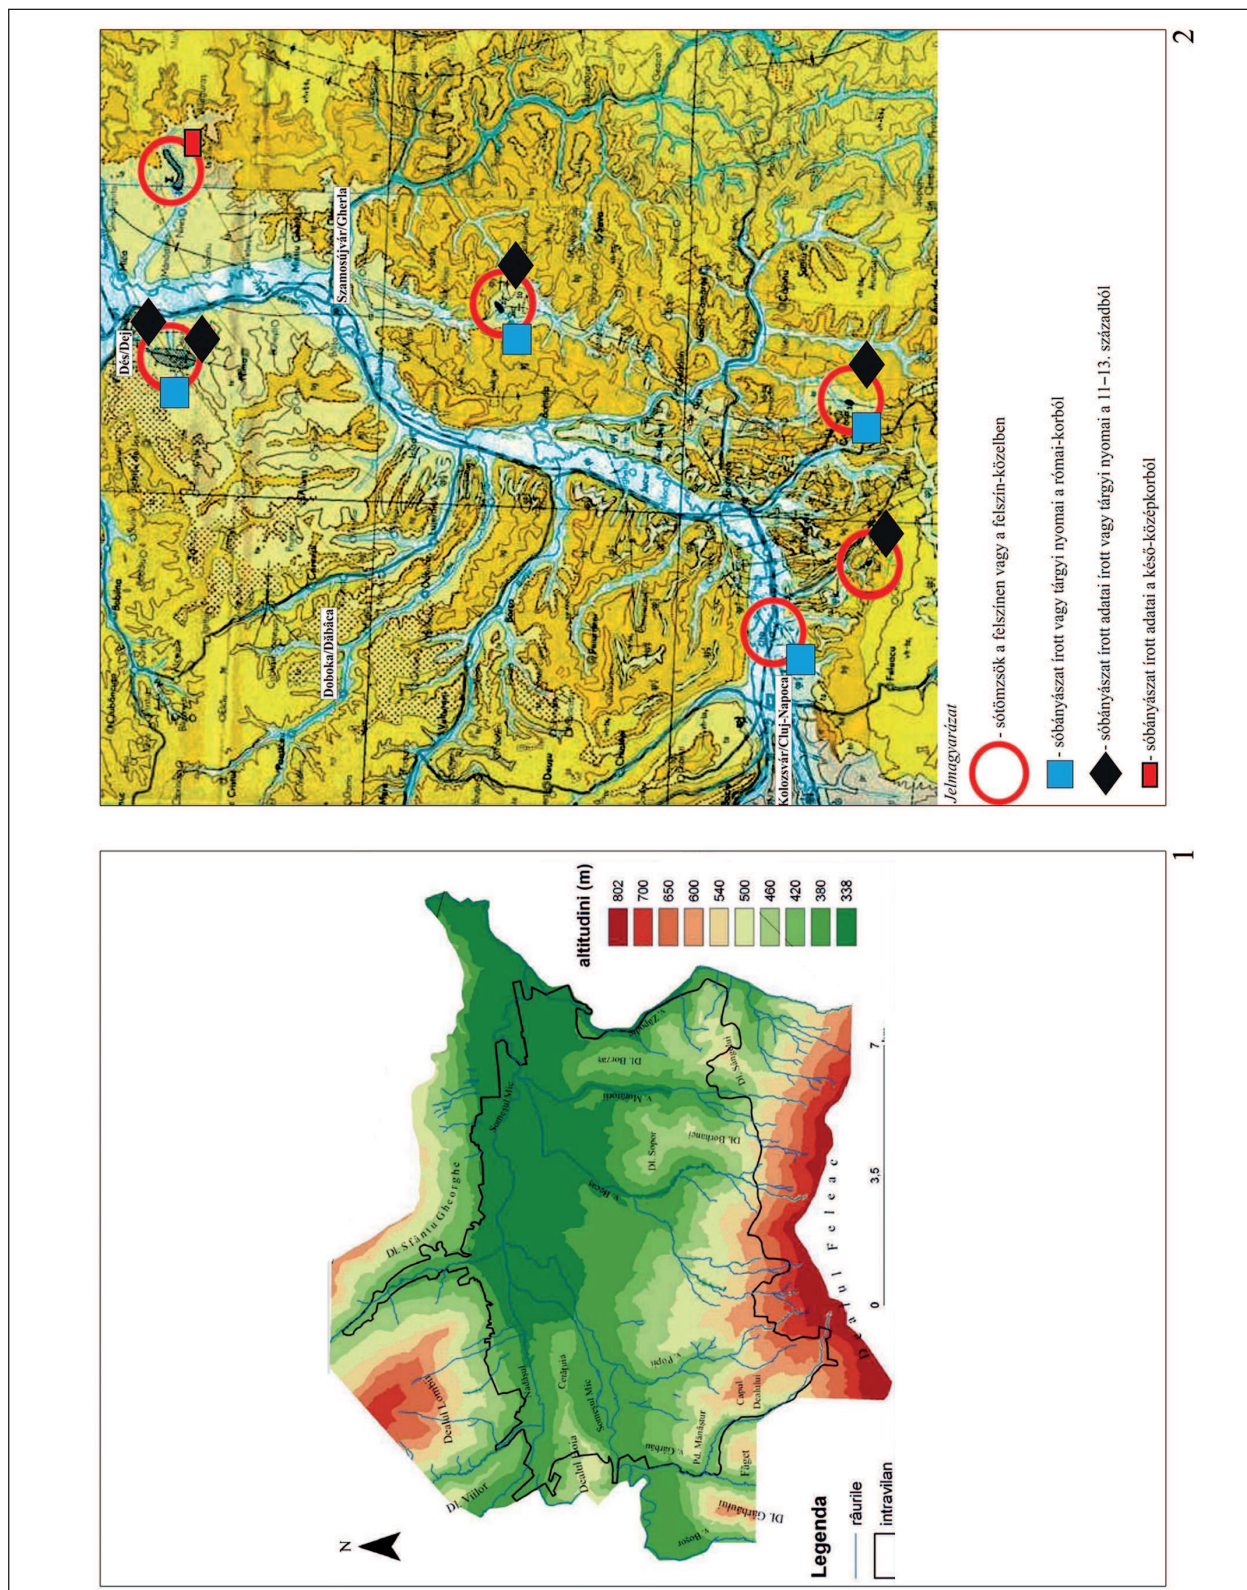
Dés/Dej

Szamosújvár/Gherla

Doboka/Dăbâca

Kolozsvár/Cluj-Napoca

Jelmagyarázat

- sótömzsök a felszínen vagy a felszín-közelben

- sóbányászat írott vagy tárgyi nyomai a római-korból

- sóbányászat írott adatai írott vagy tárgyi nyomai a 11–13. századból

- sóbányászat írott adatai a késő-középkorból

2

Legenda

râurile

intravilan

N

altitudini (m)

802
700
650
600
540
500
460
420
380
338

0
3,5
7

Dealul Feleac

Dl. Sfântu Gheorghe

Dl. Villor

Dealul Lomb

Nadăşel

Cetăţuia

Dealul Hoia

Someşul Mic

Someşul Mic

V. Gârbău

Pd. Mănăşturi

Făget

Dl. Gârbăului

V. Popii

Capul Dealului

V. Becaş

Dl. Şoper

Dl. Borzan

V. Mărălusului

Dl. Bothanei

Dl. Sângeorz

V. Zapodie

V. Borşor

1